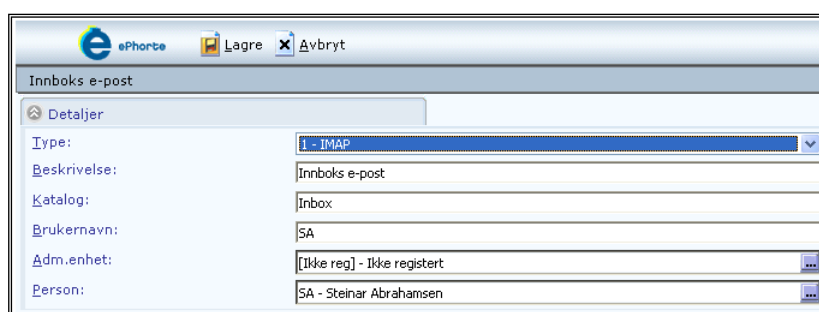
ePhorte Lagre Avbryt

Innboks e-post

Detaljer

| | |
|---|---|
| Type: | 1 - IMAP |
| Beskrivelse: | Innboks e-post |
| Katalog: | Inbox |
| Brukernavn: | SA |
| Adm.enhet: | [Ikke reg] - Ikke registert |
| Person: | SA - Steinar Abrahamsen |